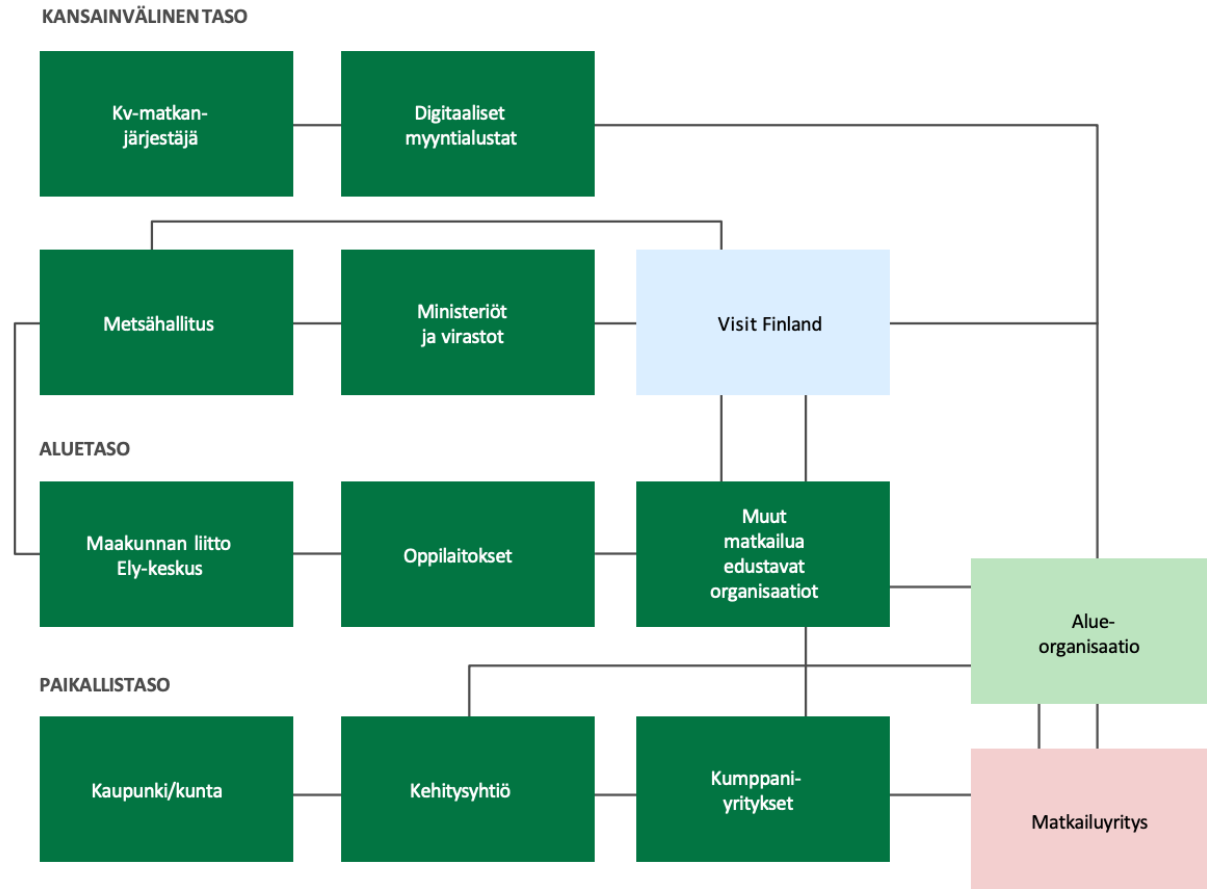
KANSAINVÄLINEN TASO

Kv-matkanjärjestäjä

Digitaaliset myyntialustat

Metsähallitus

Ministeriöt ja virastot

Visit Finland

ALUETASO

Maakunnan liitto Ely-keskus

Oppilaitokset

Muut matkailua edustavat organisaatiot

Alueorganisaatio

PAIKALLISTASO

Kaupunki/kunta

Kehitysyhtiö

Kumppaniyritykset

Matkailuyritys